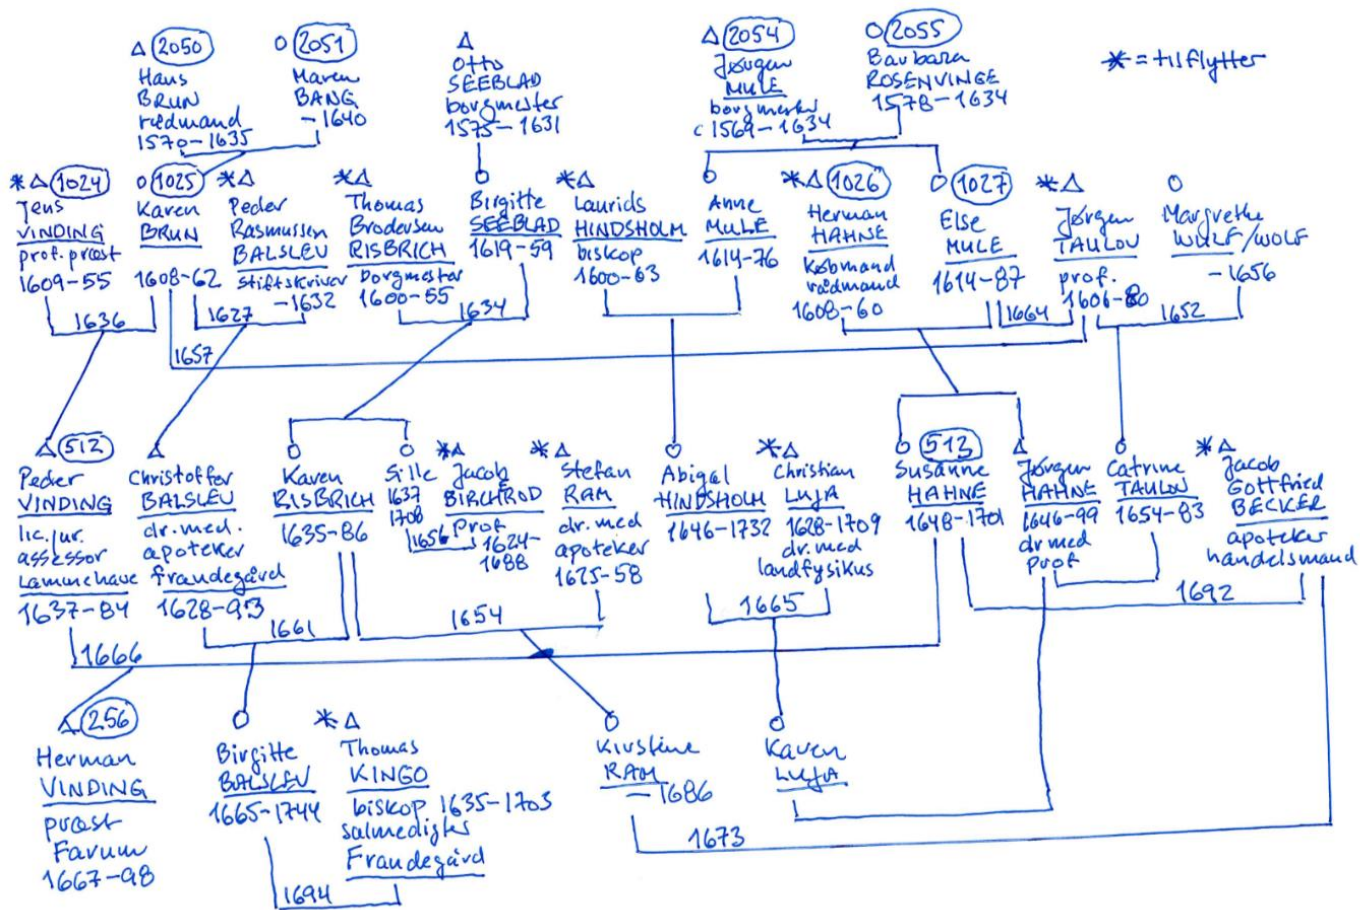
△ 2050 Hans BRUN rådmand 1570–1635

○ 2051 Maren BANG –1640

△ Otto SEEBLAD borgmester 1575–1631

△ 2054 Jørgen MULE borgmester c 1569–1634

○ 2055 Barbara ROSENVINGE 1578–1634

* = tilflytter

*△ 1024 Jens VINDING prof. præst 1609–55

○ 1025 Karen BRUN 1608–62

*△ Peder Rasmussen BALSLEV stiftskriver –1632

*△ Thomas Brodersen RISBRICH borgmester 1600–55

○ Birgitte SEEBLAD 1619–59

*△ Laurids HINDSHOLM biskop 1600–63

○ Anne MULE 1614–76

*△ 1026 Herman HAHNE købmand rådmand 1608–60

○ 1027 Else MULE 1614–87

*△ Jørgen TAULOV prof. 1606–80

○ Margrethe WOLF/WOLF –1656

1636

1627

1634

1657

1664

1652

△ 512 Peder VINDING lic. jur. assessor Lammehave 1637–84

△ Christoffer BALSLEV dr. med. apoteker Frandegård 1628–93

○ Karen RISBRICH 1635–86

○ Sille 1637 1708

*△ Jacob BIRCHROD Prof 1624–1688

1656

*△ Stefan RAM dr. med apoteker 1625–58

○ Abigael HINDSHOLM 1646–1732

*△ Christian LUJA 1628–1709 dr. med landfysikus

○ 513 Susanne HAHNE 1648–1701

△ Jørgen HAHNE 1646–99 dr med Prof

○ Catrine TAULOV 1654–83

*△ Jacob Gottfried BECKER apoteker handelsmand

1665

1692

1661

1654

1666

△ 256 Herman VINDING præst Farum 1667–98

○ Birgitte BALSLEV 1665–1744

*△ Thomas KINGO biskop 1635–1703 salmedigter Frandegård

○ Kirstine RAM –1686

○ Karen LUJA

1673

1694